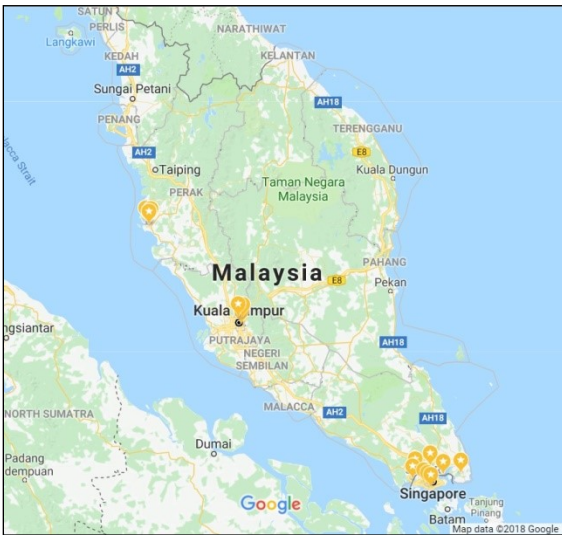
SATUN
PERLIS
Langkawi
NARATHIWAT
KEDAH
KELANTAN
AH2
Sungai Petani
AH18
PENANG
TERENGGANU
AH2
Taiping
E8
Kuala Dungun
PERAK
Taman Negara Malaysia
Malaysia
PAHANG
E8
Pekan
ngsiantar
Kuala Lumpur
PUTRAJAYA
NEGERI SEMBILAN
AH18
NORTH SUMATRA
MALACCA
AH2
AH18
Dumai
Padang
dempuan
Google
Singapore
Tanjung Pinang
Batam
Map data ©2018 Google